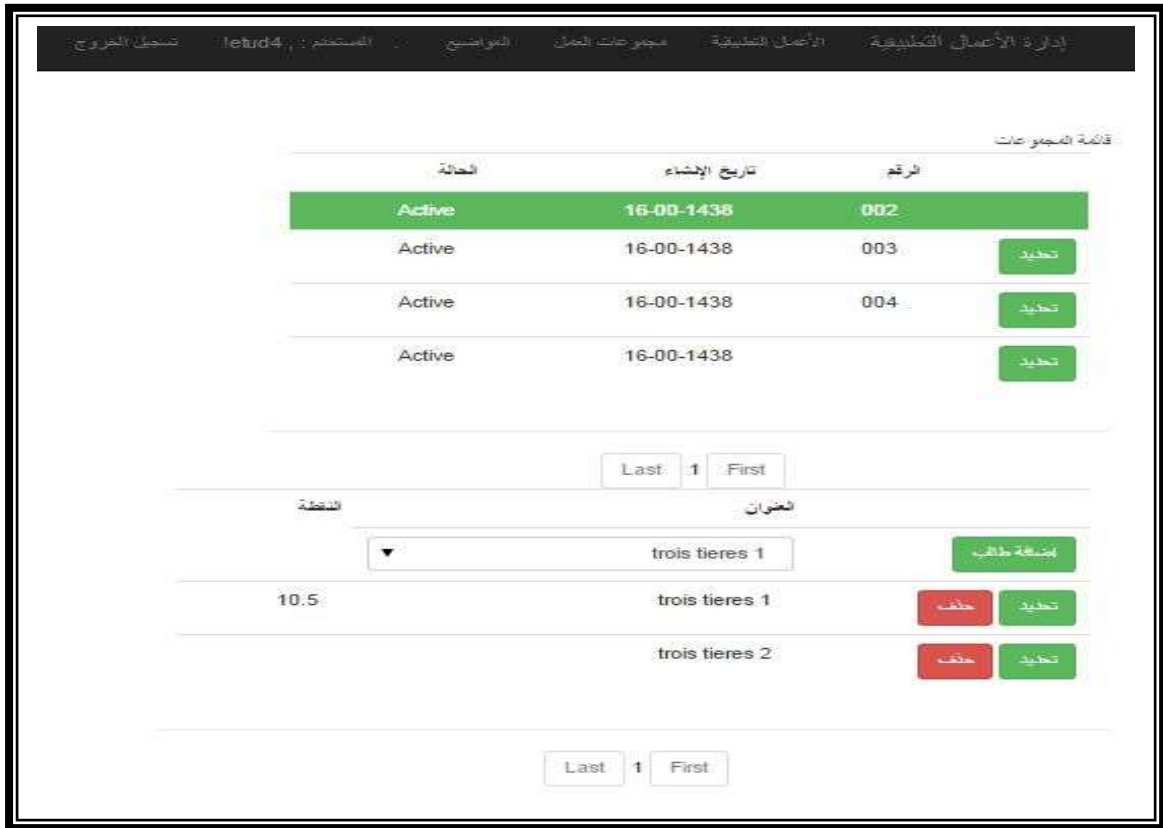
إدارة الأعمال التطبيقية الأعمال التطبيقية مجموعات العمل المواضيع المستخدم : letud4 تسجيل الخروج

قائمة المجموعات

| | الرقم | تاريخ الإنشاء | الحالة |
|---|---|---|---|
| | 002 | 16-00-1438 | Active |
| تحديد | 003 | 16-00-1438 | Active |
| تحديد | 004 | 16-00-1438 | Active |
| تحديد | | 16-00-1438 | Active |

Last 1 First

| | العنوان | النقطة |
|---|---|---|
| إضافة طالب | trois tieres 1 ▼ | |
| تحديد حذف | trois tieres 1 | 10.5 |
| تحديد حذف | trois tieres 2 | |

Last 1 First